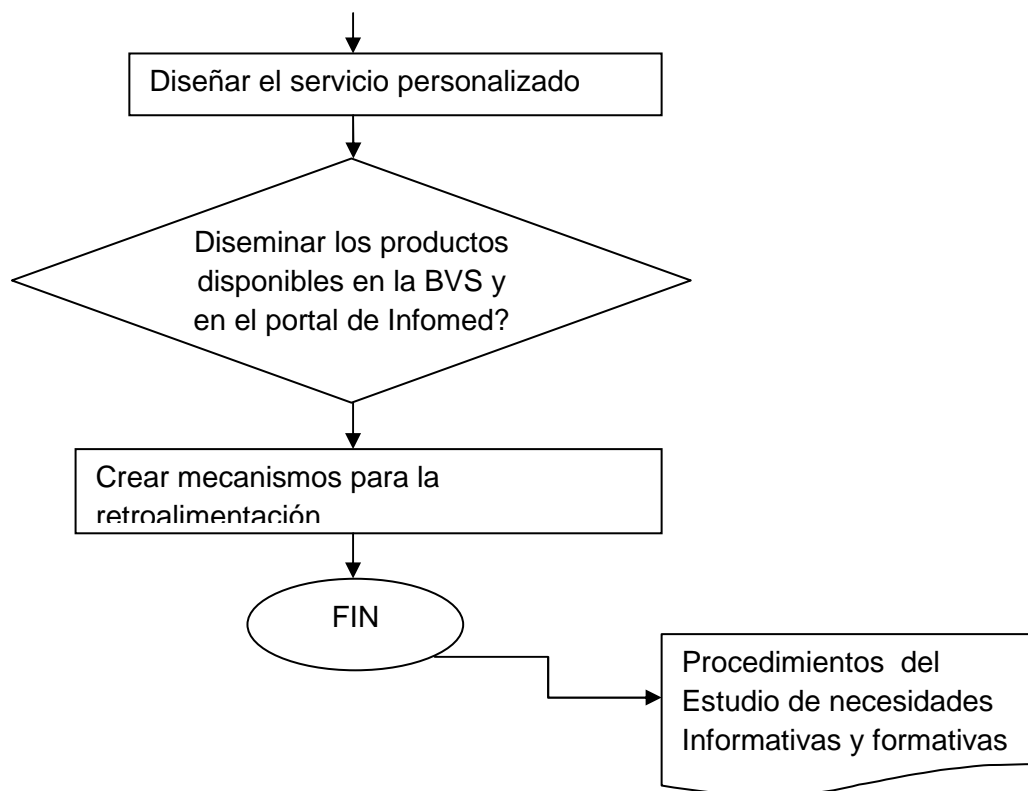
Diseñar el servicio personalizado

Diseminar los productos disponibles en la BVS y en el portal de Infomed?

Crear mecanismos para la retroalimentación

FIN

Procedimientos del Estudio de necesidades Informativas y formativas